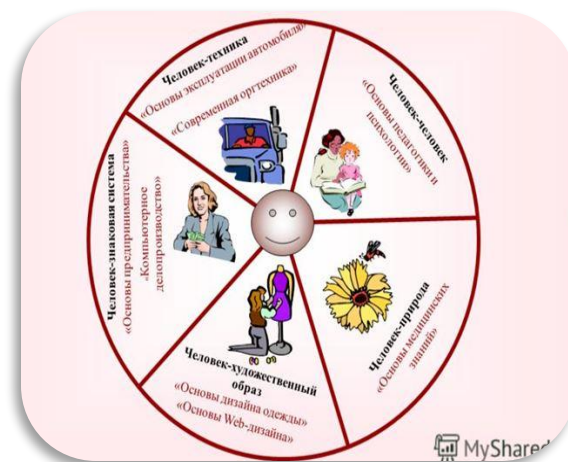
Человек-техника
«Основы эксплуатации автомобиля»
«Современная оргтехника»

Человек-человек
«Основы педагогики и психологии»

Человек-природа
«Основы медицинских знаний»

Человек-художественный образ
«Основы дизайна одежды»
«Основы Web-дизайна»

Человек-знаковая система
«Основы предпринимательства»
«Компьютерное делопроизводство»

MyShared